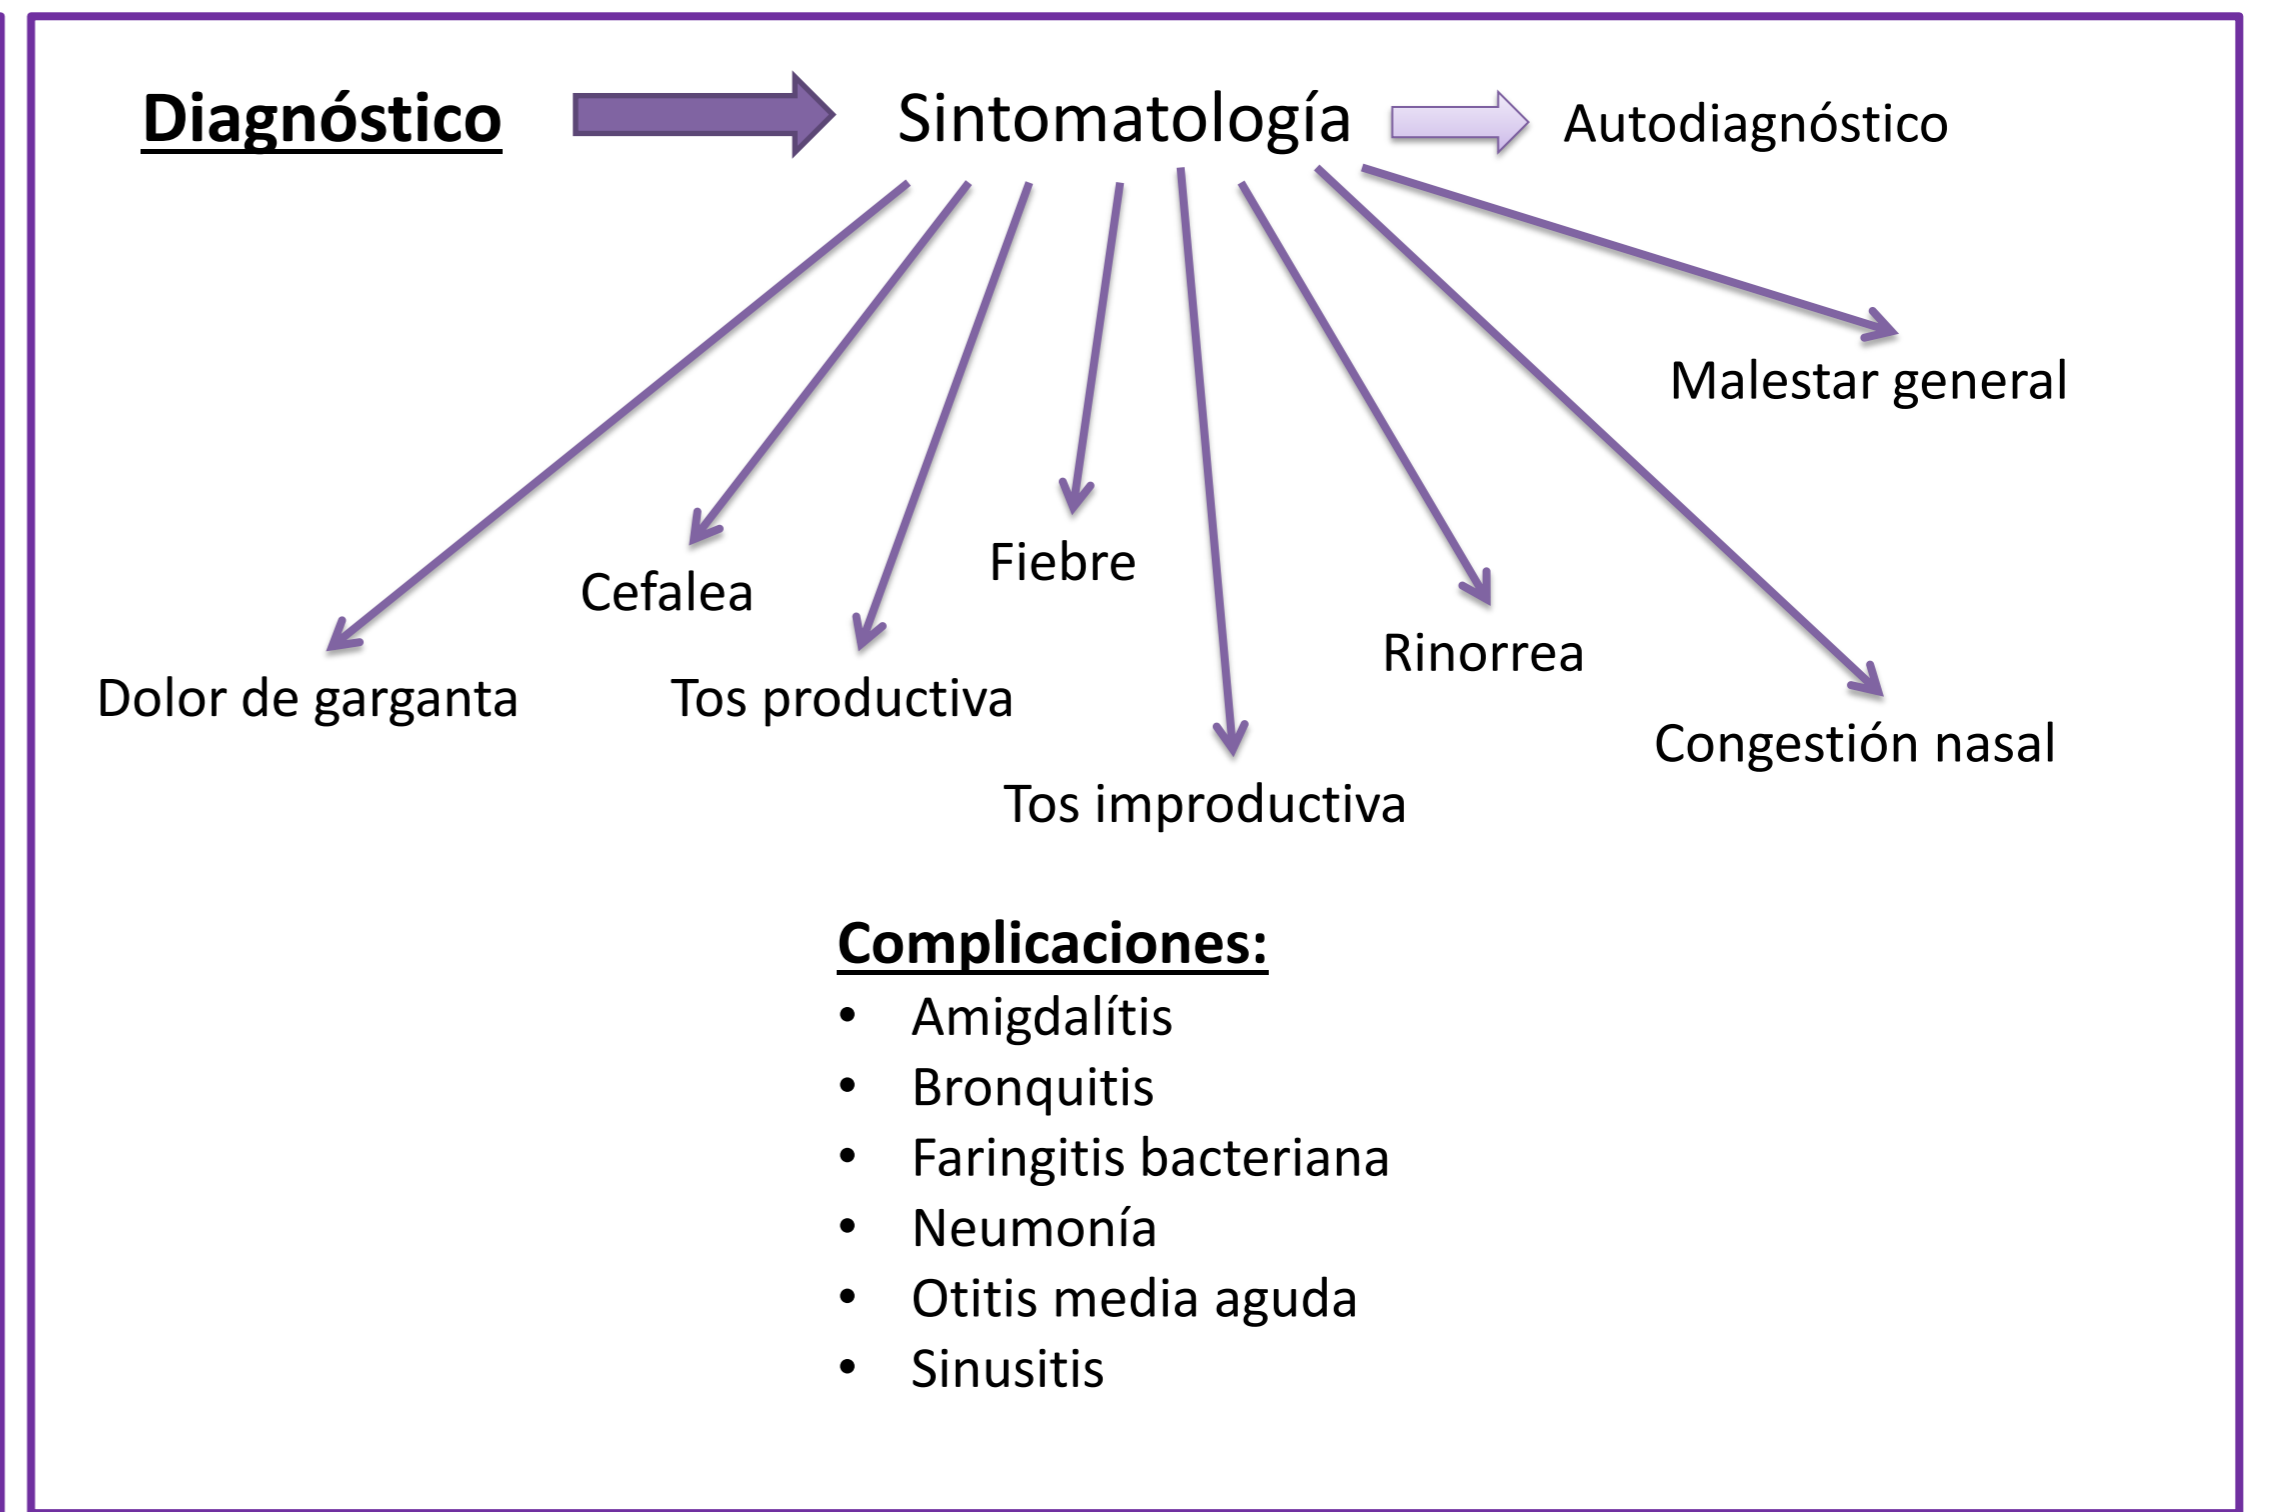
Diagnóstico Sintomatología Autodiagnóstico

Malestar general

Fiebre

Cefalea

Rinorrea

Dolor de garganta

Tos productiva

Congestión nasal

Tos improductiva

Complicaciones:

- Amigdalítis
- Bronquitis
- Faringitis bacteriana
- Neumonía
- Otitis media aguda
- Sinusitis